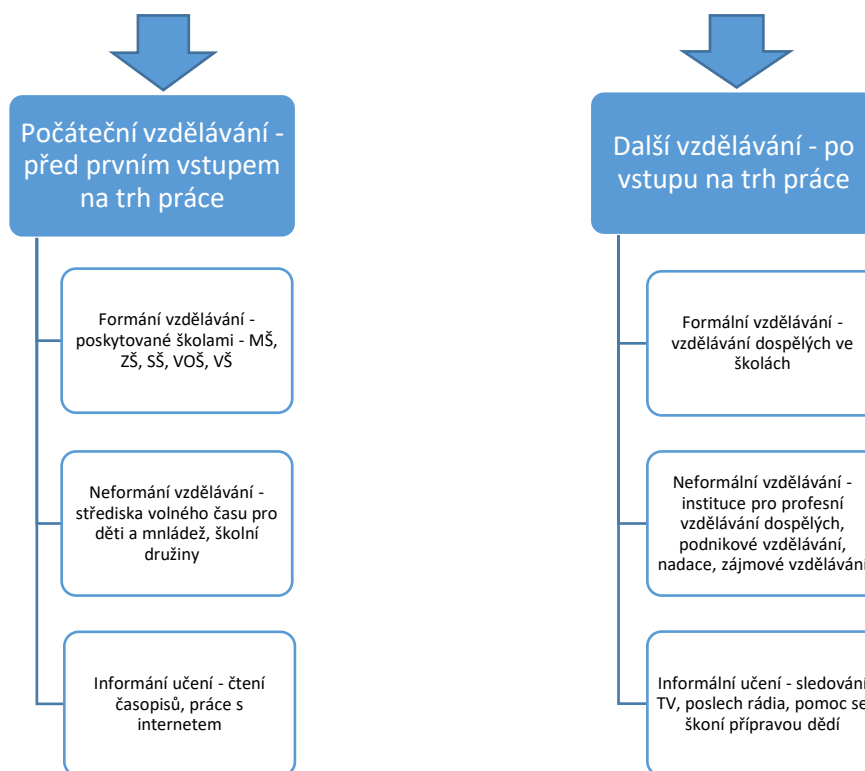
Počáteční vzdělávání - před prvním vstupem na trh práce

Formání vzdělávání - poskytované školami - MŠ, ZŠ, SŠ, VOŠ, VŠ

Neformání vzdělávání - střediska volného času pro děti a mnládež, školní družiny

Informání učení - čtení časopisů, práce s internetem

Další vzdělávání - po vstupu na trh práce

Formální vzdělávání - vzdělávání dospělých ve školách

Neformální vzdělávání - instituce pro profesní vzdělávání dospělých, podnikové vzdělávání, nadace, zájmové vzdělávání

Informální učení - sledování TV, poslech rádia, pomoc se škoní přípravou dědí